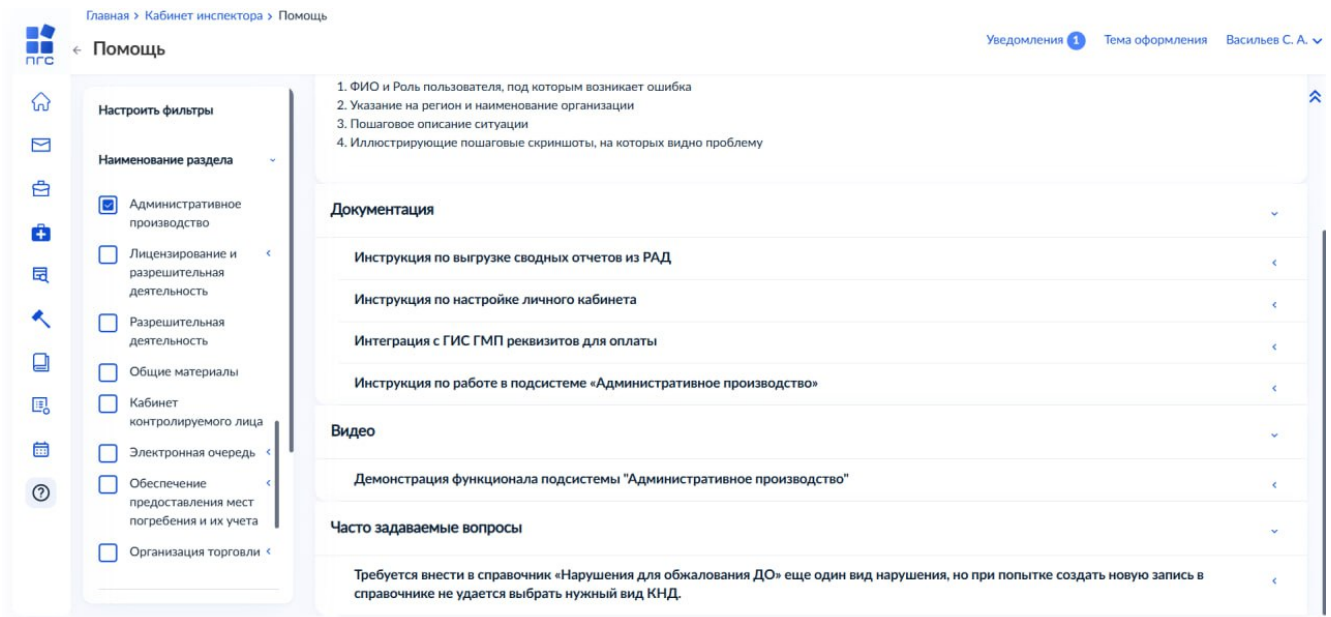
ПГС

Главная > Кабинет инспектора > Помощь

← Помощь

Уведомления 1 Тема оформления Васильев С. А.

Настроить фильтры

Наименование раздела

Административное производство

Лицензирование и разрешительная деятельность

Разрешительная деятельность

Общие материалы

Кабинет контролируемого лица

Электронная очередь

Обеспечение предоставления мест погребения и их учета

Организация торговли

1. ФИО и Роль пользователя, под которым возникает ошибка
2. Указание на регион и наименование организации
3. Пошаговое описание ситуации
4. Иллюстрирующие пошаговые скриншоты, на которых видно проблему

Документация

Инструкция по выгрузке сводных отчетов из РАД

Инструкция по настройке личного кабинета

Интеграция с ГИС ГМП реквизитов для оплаты

Инструкция по работе в подсистеме «Административное производство»

Видео

Демонстрация функционала подсистемы "Административное производство"

Часто задаваемые вопросы

Требуется внести в справочник «Нарушения для обжалования ДО» еще один вид нарушения, но при попытке создать новую запись в справочнике не удается выбрать нужный вид КНД.